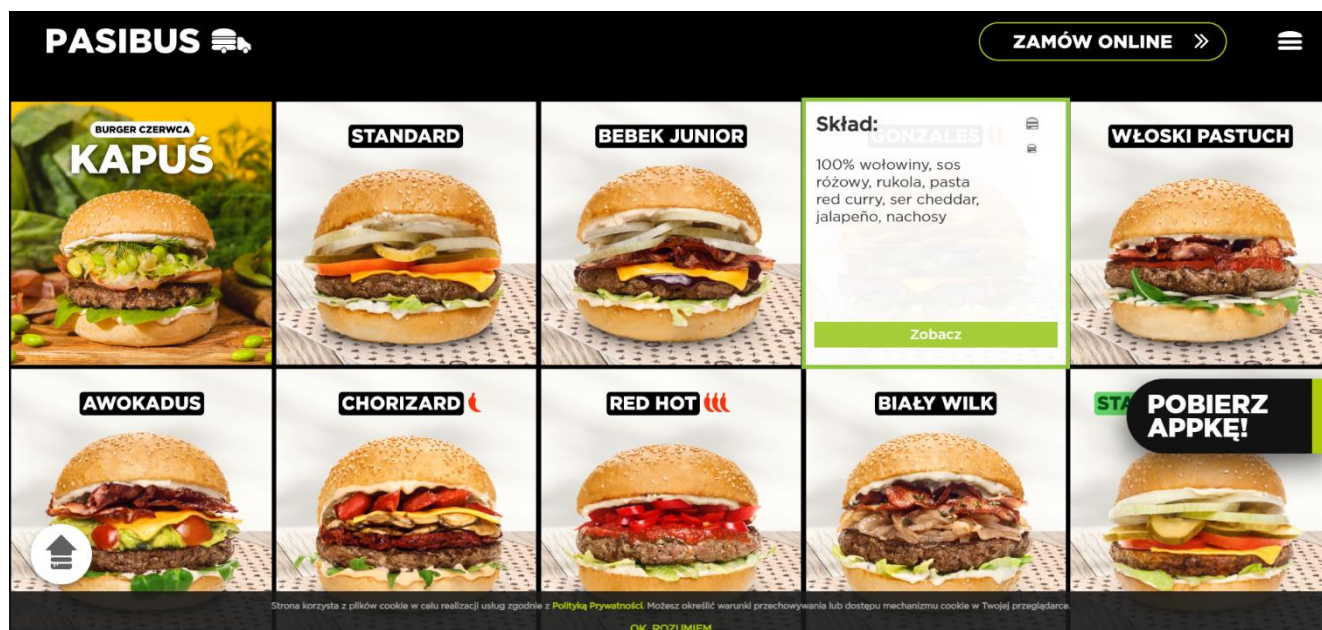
PASIBUS

ZAMÓW ONLINE »

BURGER CZERWCA
KAPUŚ

STANDARD

BEBEK JUNIOR

Skład:
GONZALES

100% wołowiny, sos różowy, rukola, pasta red curry, ser cheddar, jalapeño, nachosy

Zobacz

WŁOSKI PASTUCH

AWOKADUS

CHORIZARD

RED HOT

BIAŁY WILK

STA

POBIERZ APPKĘ!

Strona korzysta z plików cookie w celu realizacji usług zgodnie z Polityką Prywatności. Możesz określić warunki przechowywania lub dostępu mechanizmu cookie w Twojej przeglądarce.

OK, ROZUMIEM